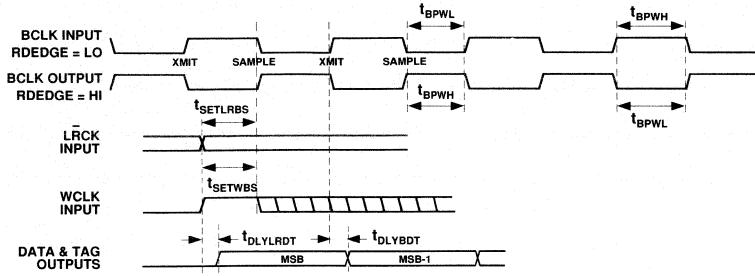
BCLK INPUT
RDEDGE = LO

XMIT SAMPLE XMIT SAMPLE

$t_{BPWL}$

$t_{BPWH}$

BCLK OUTPUT
RDEDGE = HI

$t_{BPWH}$

$t_{BPWL}$

$t_{SETLRBS}$

$\overline{L}$RCK
INPUT

$t_{SETWBS}$

WCLK
INPUT

DATA & TAG
OUTPUTS

$t_{DLYLRDT}$

$t_{DLYBDT}$

MSB

MSB-1